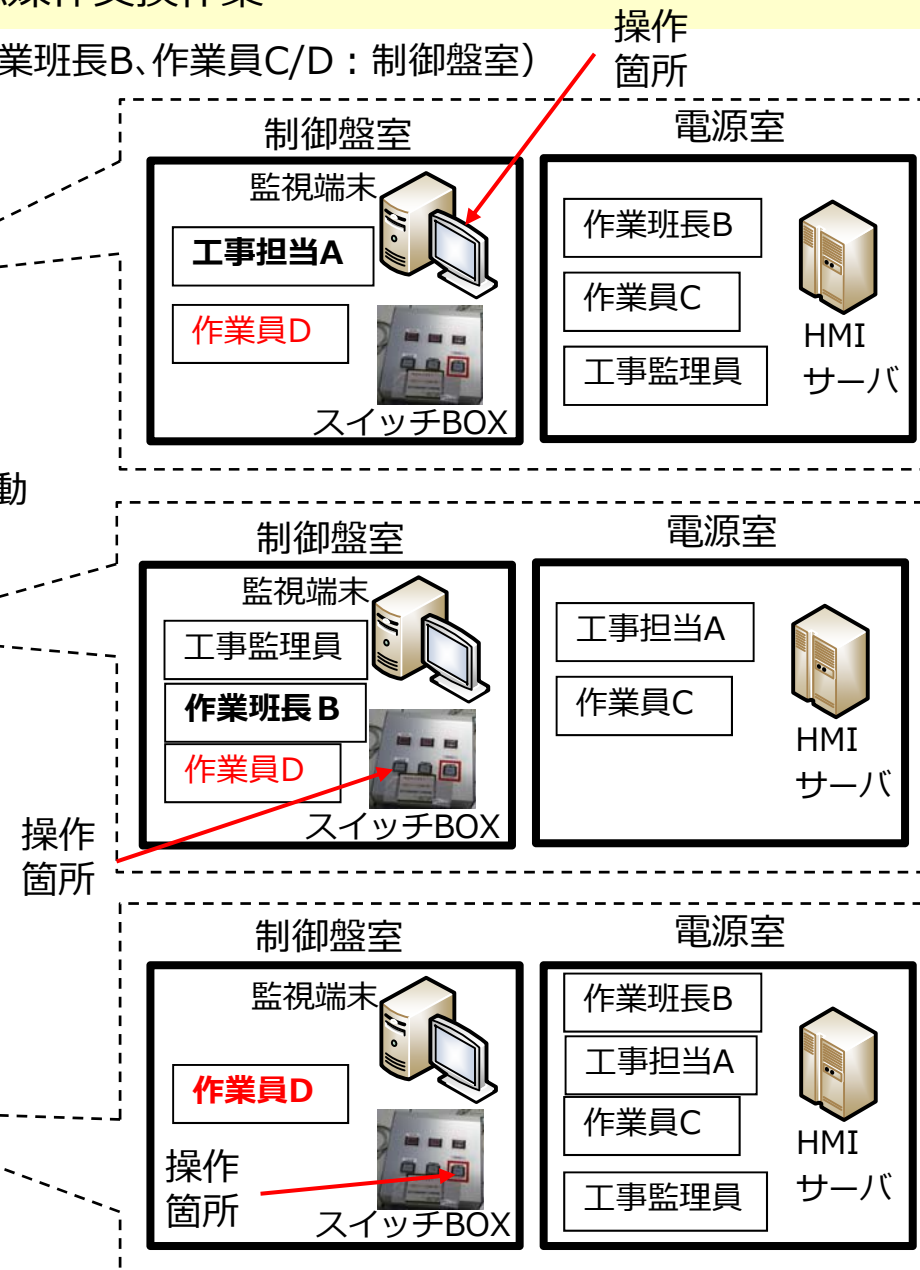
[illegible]業班長B、作業員C/D：制御盤室）

操作
箇所

制御盤室
監視端末
工事担当A
作業員D
スイッチBOX

電源室
作業班長B
作業員C
工事監理員
HMI
サーバ

動

制御盤室
監視端末
工事監理員
作業班長 B
作業員D
スイッチBOX

電源室
工事担当A
作業員C
HMI
サーバ

操作
箇所

制御盤室
監視端末
作業員D
操作
箇所
スイッチBOX

電源室
作業班長B
工事担当A
作業員C
工事監理員
HMI
サーバ